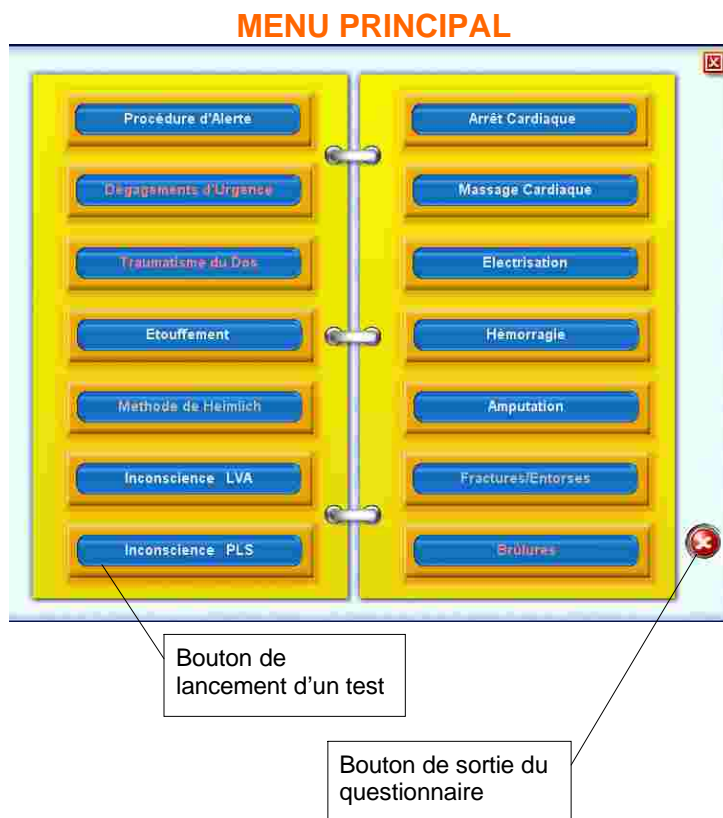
MENU PRINCIPAL

Procédure d'Alerte

Dégagements d'Urgence

Traumatisme du Dos

Etouffement

Methode de Heimlich

Inconscience LVA

Inconscience PLS

Arrêt Cardiaque

Massage Cardiaque

Electrisation

Hémorragie

Amputation

Fractures/Entorses

Brûlures

Bouton de lancement d'un test

Bouton de sortie du questionnaire